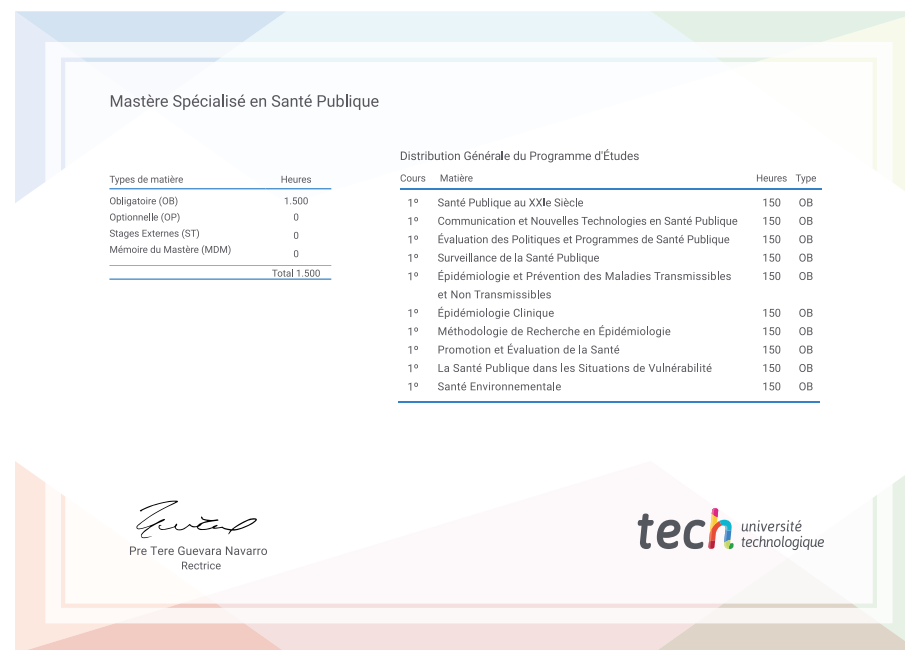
Mastère Spécialisé en Santé Publique

| Types de matière | Heures |
|---|---|
| Obligatoire (OB) | 1.500 |
| Optionnelle (OP) | 0 |
| Stages Externes (ST) | 0 |
| Mémoire du Mastère (MDM) | 0 |
| | Total 1.500 |

Distribution Générale du Programme d'Études

| Cours | Matière | Heures | Type |
|---|---|---|---|
| 1º | Santé Publique au XXIe Siècle | 150 | OB |
| 1º | Communication et Nouvelles Technologies en Santé Publique | 150 | OB |
| 1º | Évaluation des Politiques et Programmes de Santé Publique | 150 | OB |
| 1º | Surveillance de la Santé Publique | 150 | OB |
| 1º | Épidémiologie et Prévention des Maladies Transmissibles et Non Transmissibles | 150 | OB |
| 1º | Épidémiologie Clinique | 150 | OB |
| 1º | Méthodologie de Recherche en Épidémiologie | 150 | OB |
| 1º | Promotion et Évaluation de la Santé | 150 | OB |
| 1º | La Santé Publique dans les Situations de Vulnérabilité | 150 | OB |
| 1º | Santé Environnementale | 150 | OB |

Pre Tere Guevara Navarro
Rectrice

tech université technologique